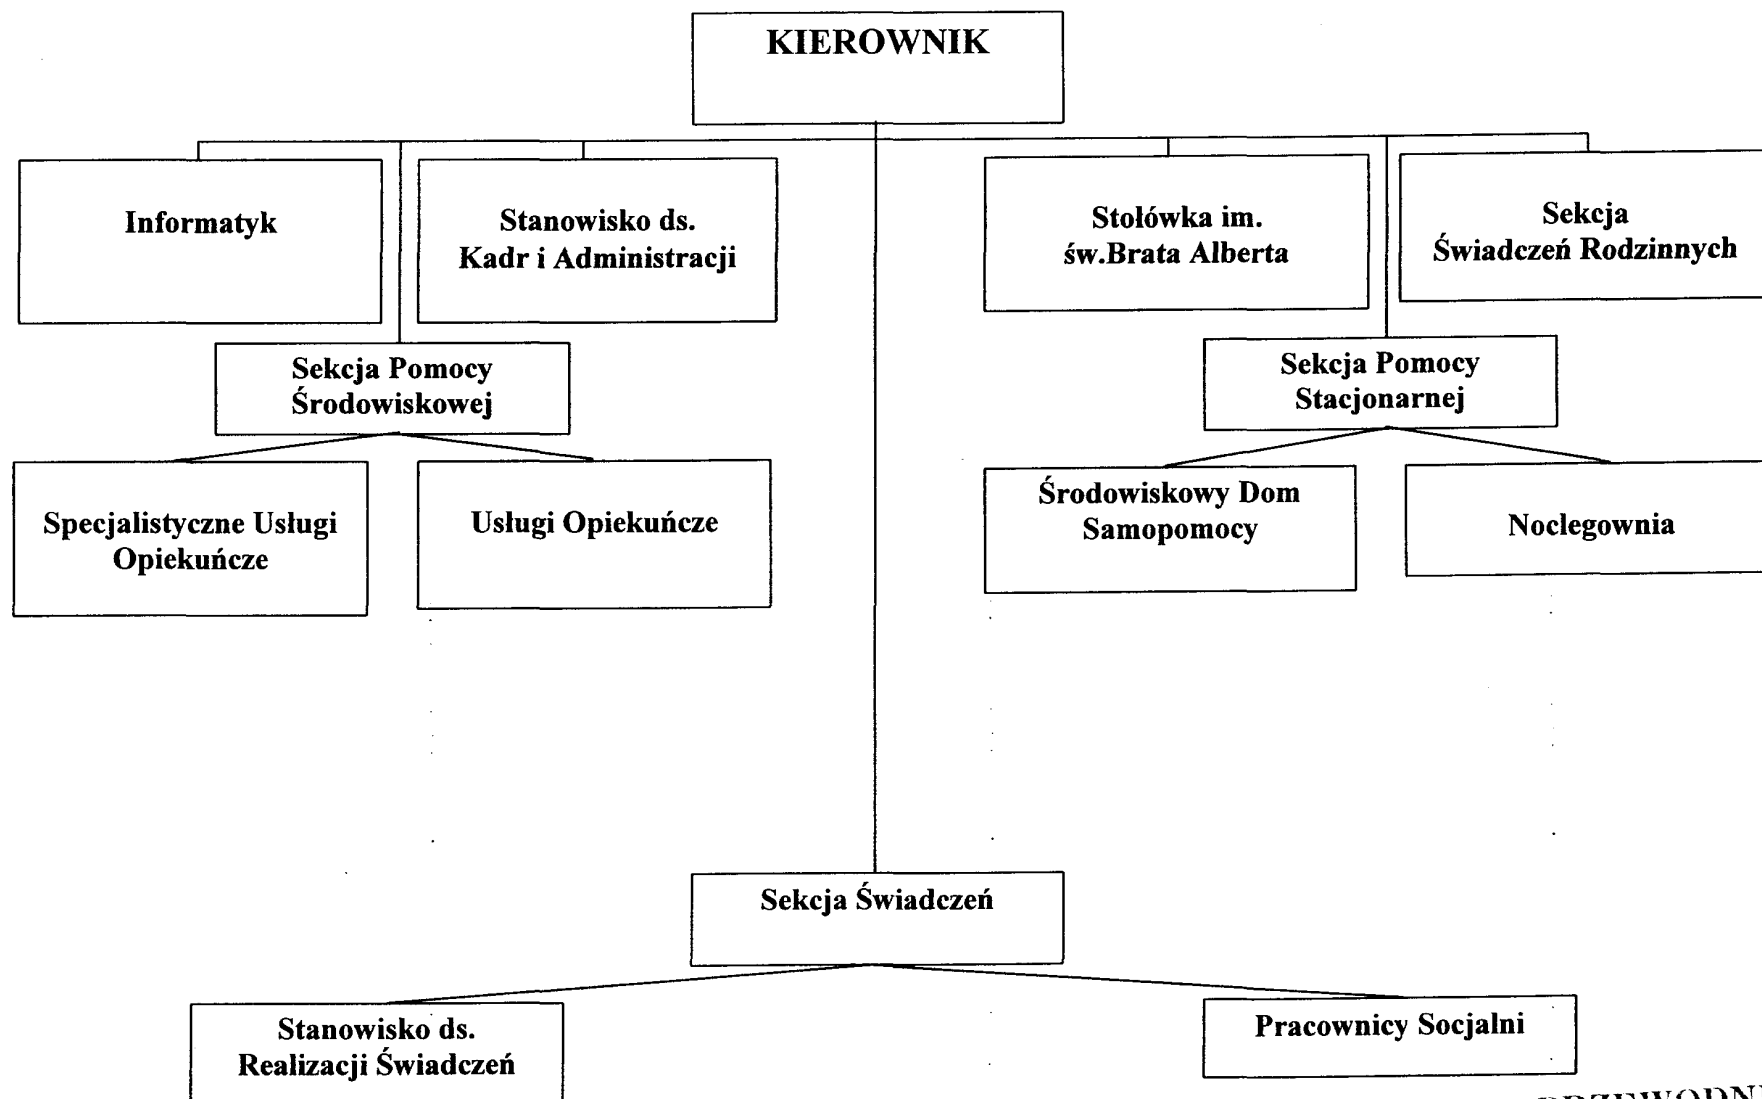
KIEROWNIK

Informatyk

Stanowisko ds. Kadr i Administracji

Stołówka im. św.Brata Alberta

Sekcja Świadczeń Rodzinnych

Sekcja Pomocy Środowiskowej

Sekcja Pomocy Stacjonarnej

Specjalistyczne Usługi Opiekuńcze

Usługi Opiekuńcze

Środowiskowy Dom Samopomocy

Noclegownia

Sekcja Świadczeń

Stanowisko ds. Realizacji Świadczeń

Pracownicy Socjalni

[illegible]